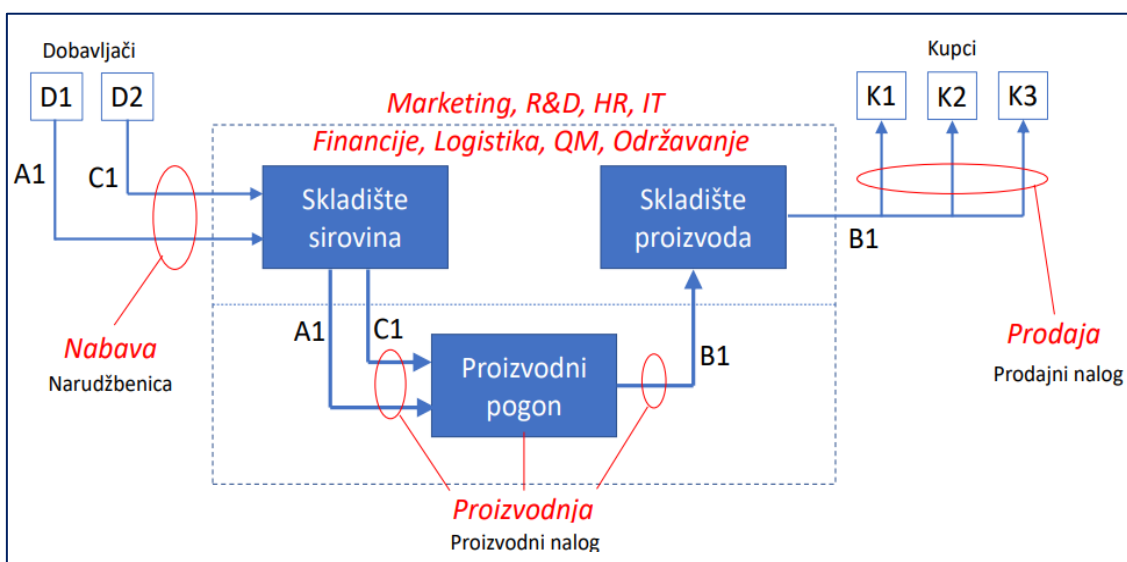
Dobavljači

D1 D2

Marketing, R&D, HR, IT

Financije, Logistika, QM, Održavanje

Kupci

K1 K2 K3

A1

C1

Skladište sirovina

Skladište proizvoda

B1

A1

C1

Proizvodni pogon

B1

Nabava

Narudžbenica

Prodaja

Prodajni nalog

Proizvodnja

Proizvodni nalog